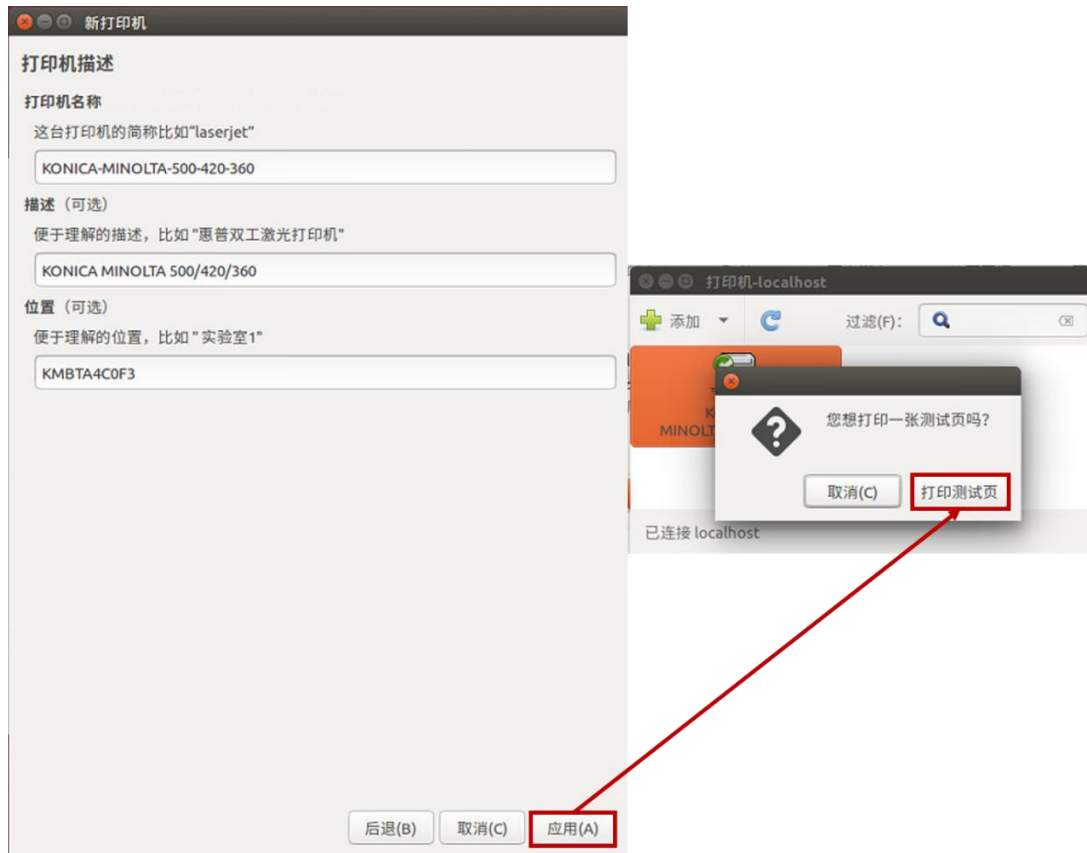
新打印机

打印机描述

打印机名称

这台打印机的简称比如"laserjet"

KONICA-MINOLTA-500-420-360

描述（可选）

便于理解的描述，比如 "惠普双工激光打印机"

KONICA MINOLTA 500/420/360

位置（可选）

便于理解的位置，比如 " 实验室1"

KMBTA4C0F3

后退(B) 取消(C) 应用(A)

打印机-localhost

添加 过滤(F):

K MINOLT

您想打印一张测试页吗？

取消(C) 打印测试页

已连接 localhost